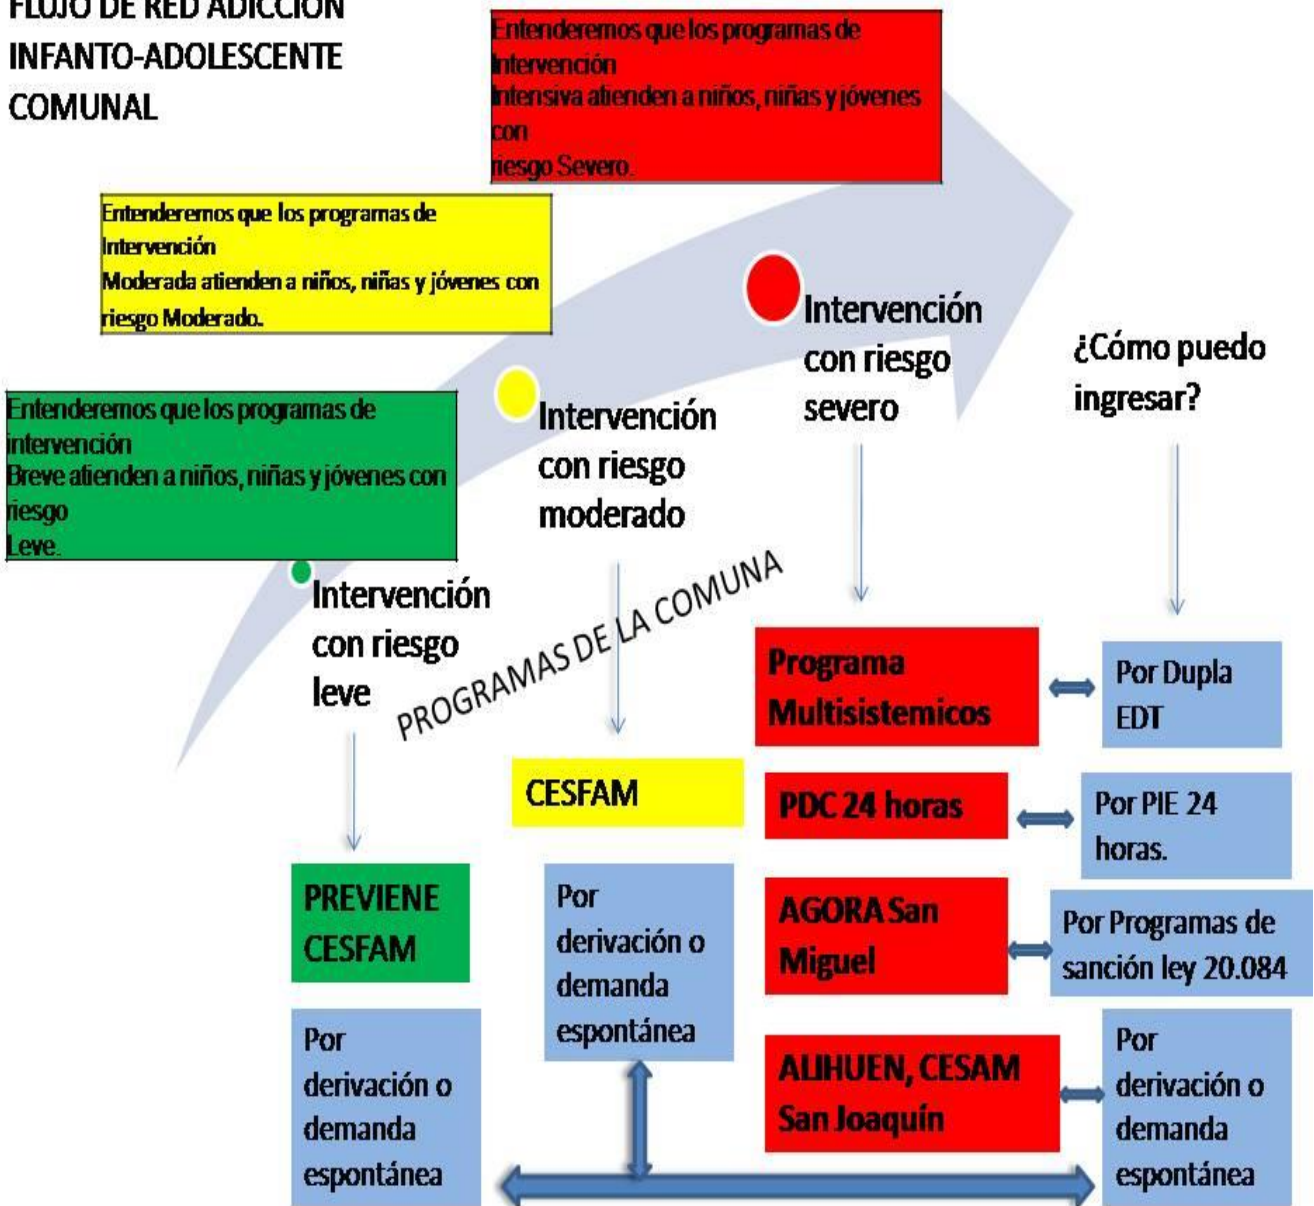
FLUJO DE RED ADICCION INFANTO-ADOLESCENTE COMUNAL

Entenderemos que los programas de Intervención
Intensiva atienden a niños, niñas y jóvenes con
riesgo Severo.

Entenderemos que los programas de Intervención
Moderada atienden a niños, niñas y jóvenes con riesgo Moderado.

Entenderemos que los programas de intervención
Breve atienden a niños, niñas y jóvenes con riesgo
Leve.

Intervención con riesgo severo

¿Cómo puedo ingresar?

Intervención con riesgo moderado

Intervención con riesgo leve

PROGRAMAS DE LA COMUNA

Programa Multisistemicos

Por Dupla EDT

CESFAM

PDC 24 horas

Por PIE 24 horas.

PREVIENE CESFAM

Por derivación o demanda espontánea

AGORA San Miguel

Por Programas de sanción ley 20.084

Por derivación o demanda espontánea

ALIHUEN, CESAM San Joaquín

Por derivación o demanda espontánea